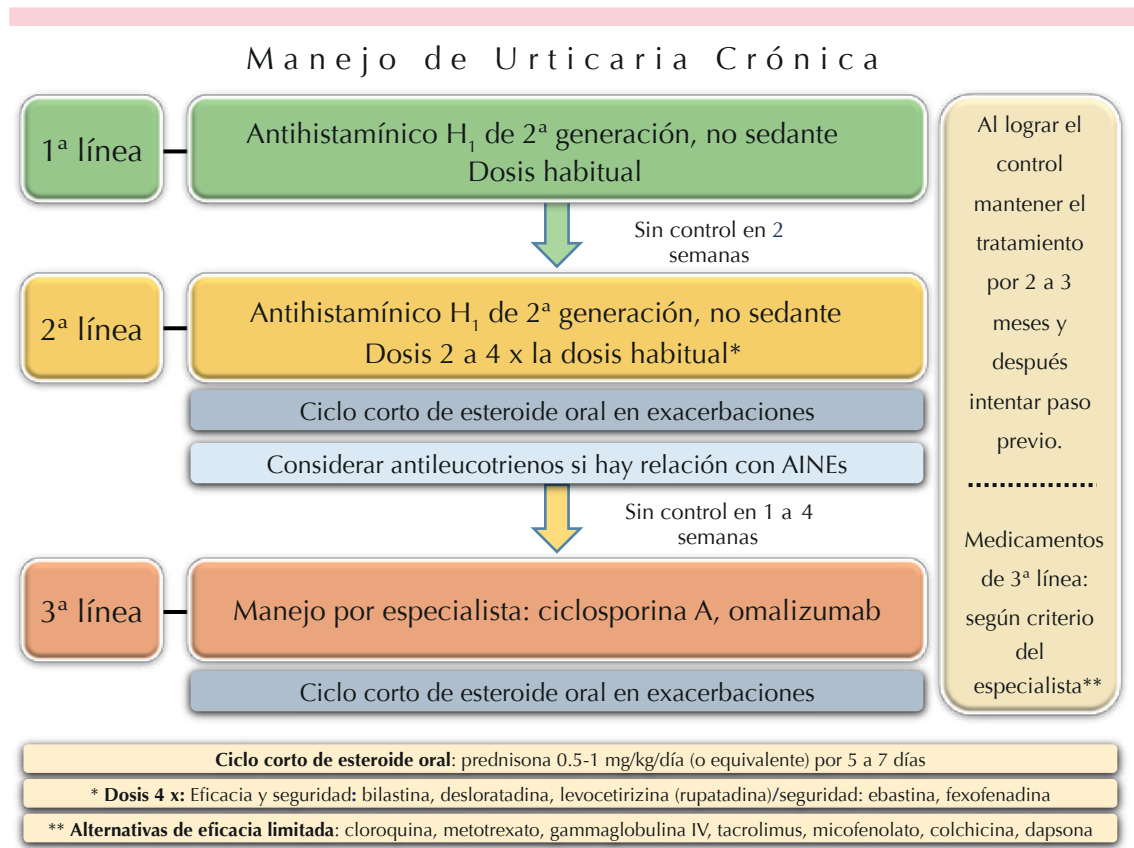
Manejo de Urticaria Crónica

1ª línea

Antihistamínico $H_1$ de 2ª generación, no sedante
Dosis habitual

Sin control en 2 semanas

2ª línea

Antihistamínico $H_1$ de 2ª generación, no sedante
Dosis 2 a 4 x la dosis habitual*

Ciclo corto de esteroide oral en exacerbaciones

Considerar antileucotrienos si hay relación con AINEs

Sin control en 1 a 4 semanas

3ª línea

Manejo por especialista: ciclosporina A, omalizumab

Ciclo corto de esteroide oral en exacerbaciones

Al lograr el control mantener el tratamiento por 2 a 3 meses y después intentar paso previo.

Medicamentos de 3ª línea: según criterio del especialista**

Ciclo corto de esteroide oral: prednisona 0.5-1 mg/kg/día (o equivalente) por 5 a 7 días

* Dosis 4 x: Eficacia y seguridad: bilastina, desloratadina, levocetirizina (rupatadina)/seguridad: ebastina, fexofenadina

** Alternativas de eficacia limitada: cloroquina, metotrexato, gammaglobulina IV, tacrolimus, micofenolato, colchicina, dapsona